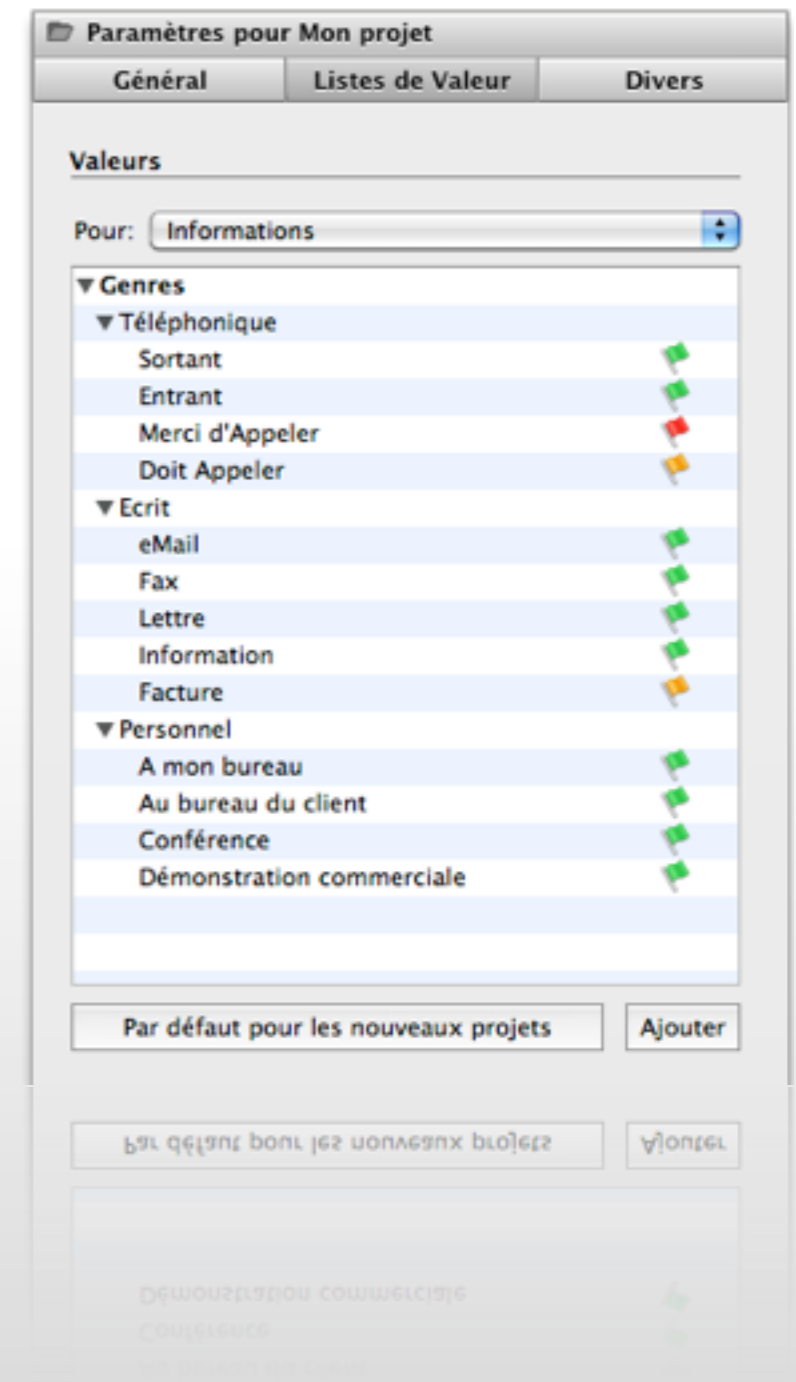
Paramètres pour Mon projet

Général | Listes de Valeur | Divers

Valeurs

Pour: Informations

▼Genres
▼Téléphonique
Sortant
Entrant
Merci d'Appeler
Doit Appeler
▼Ecrit
eMail
Fax
Lettre
Information
Facture
▼Personnel
A mon bureau
Au bureau du client
Conférence
Démonstration commerciale

Par défaut pour les nouveaux projets

Ajouter